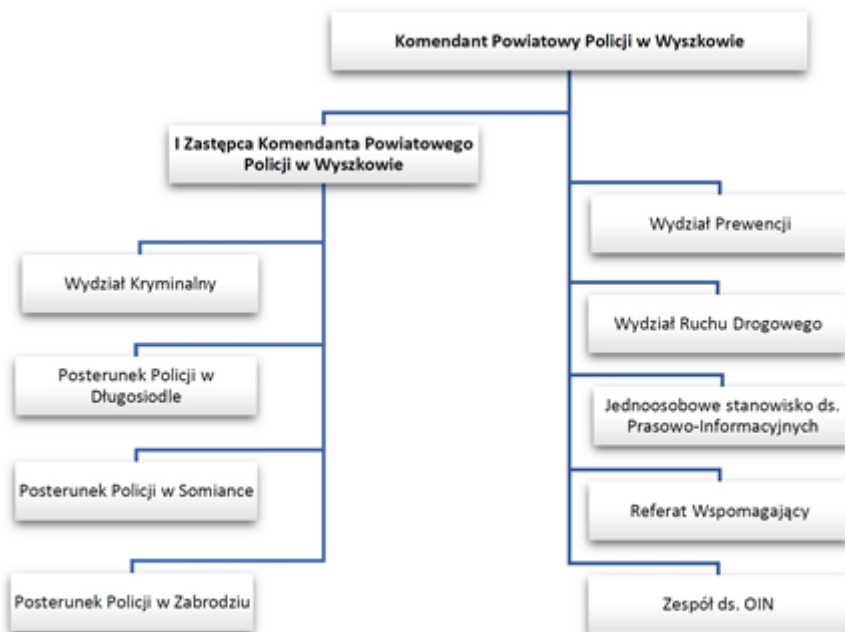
Komendant Powiatowy Policji w Wyszkowie

I Zastępca Komendanta Powiatowego Policji w Wyszkowie

Wydział Kryminalny

Posterunek Policji w Długosiodle

Posterunek Policji w Somiance

Posterunek Policji w Zabrodziu

Wydział Prewencji

Wydział Ruchu Drogowego

Jednoosobowe stanowisko ds. Prasowo-Informacyjnych

Referat Wspomagający

Zespół ds. OIN